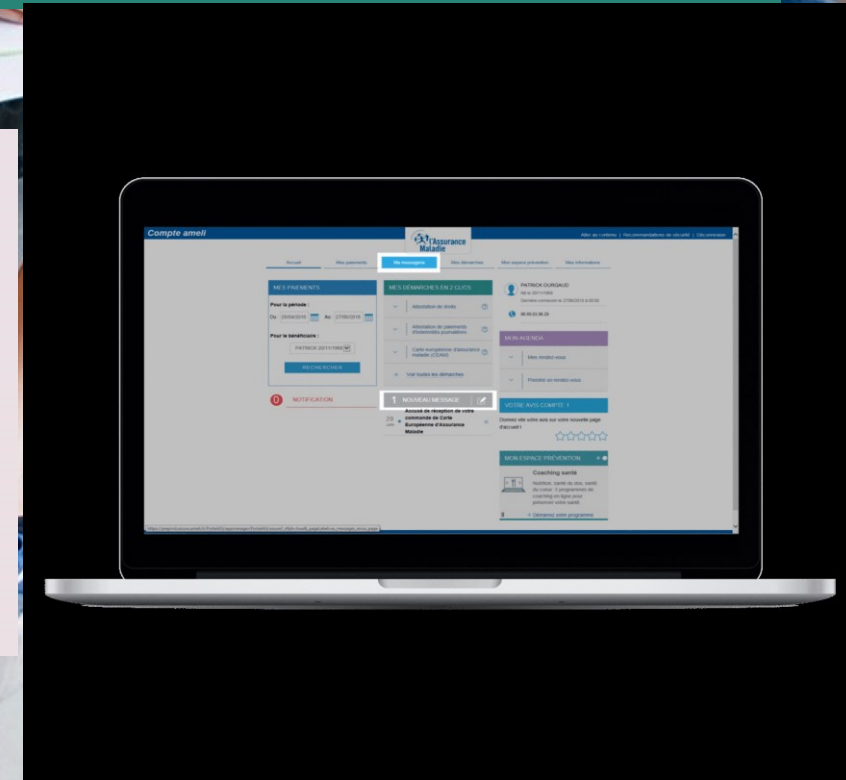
Compte ameli

l'Assurance Maladie

Aller au contenu | Recommandations de sécurité | Déconnexion

Accueil | Mes paiements | Ma messagerie | Mes démarches | Mon espace prévention | Mes informations

MES PAIEMENTS

Pour la période :

Du 20/04/2016 Au 27/06/2016

Pour le bénéficiaire :

PATRICK 20/11/1965

RECHERCHER

0 NOTIFICATION

MES DÉMARCHES EN 2 CLICS

Attestation de droits

Attestation de paiements d'indemnités journalières

Carte européenne d'assurance maladie (CEAM)

Voir toutes les démarches

NOUVEAU MESSAGE

Accusé de réception de votre commande de Carte Européenne d'Assurance Maladie

PATRICK DURGAUD

Né le 20/11/1965

Dernière connexion le 27/06/2016 à 09:28

06 06 02 66 26

MON AGENDA

Mes rendez-vous

Prendre un rendez-vous

VOTRE AVIS COMPTE !

Donnez-nous votre avis sur votre nouvelle page d'accueil !

MON ESPACE PRÉVENTION

Coaching santé

Nutrition, santé du dos, santé du coeur : 3 programmes de coaching en ligne pour préserver votre santé

Démarrez votre programme

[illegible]